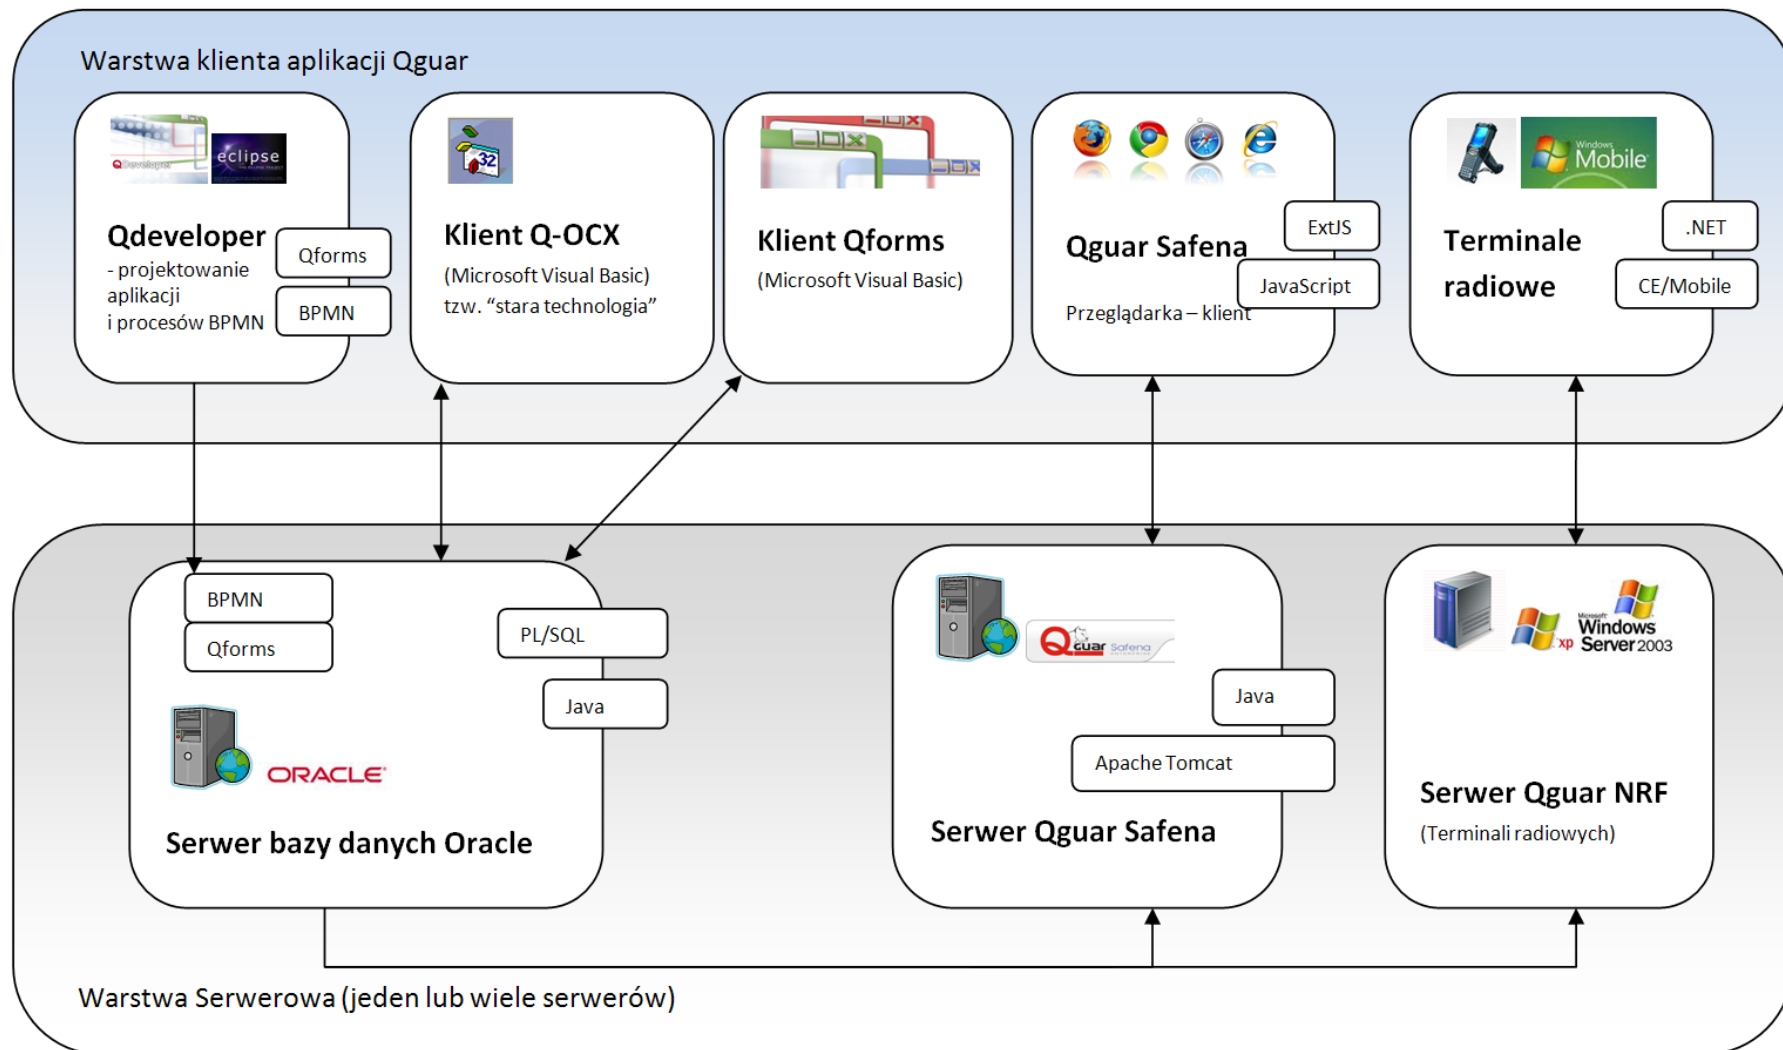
Warstwa klienta aplikacji Qguar

eclipse

Qdeveloper
- projektowanie aplikacji i procesów BPMN

Qforms

BPMN

32

Klient Q-OCX
(Microsoft Visual Basic) tzw. "stara technologia"

Klient Qforms
(Microsoft Visual Basic)

Qguar Safena
Przeglądarka – klient

ExtJS

JavaScript

Windows Mobile

Terminale radiowe

.NET

CE/Mobile

BPMN

Qforms

PL/SQL

Java

ORACLE

Serwer bazy danych Oracle

Qguar Safena

Java

Apache Tomcat

Serwer Qguar Safena

Windows xp Server 2003

Serwer Qguar NRF
(Terminali radiowych)

Warstwa Serwerowa (jeden lub wiele serwerów)